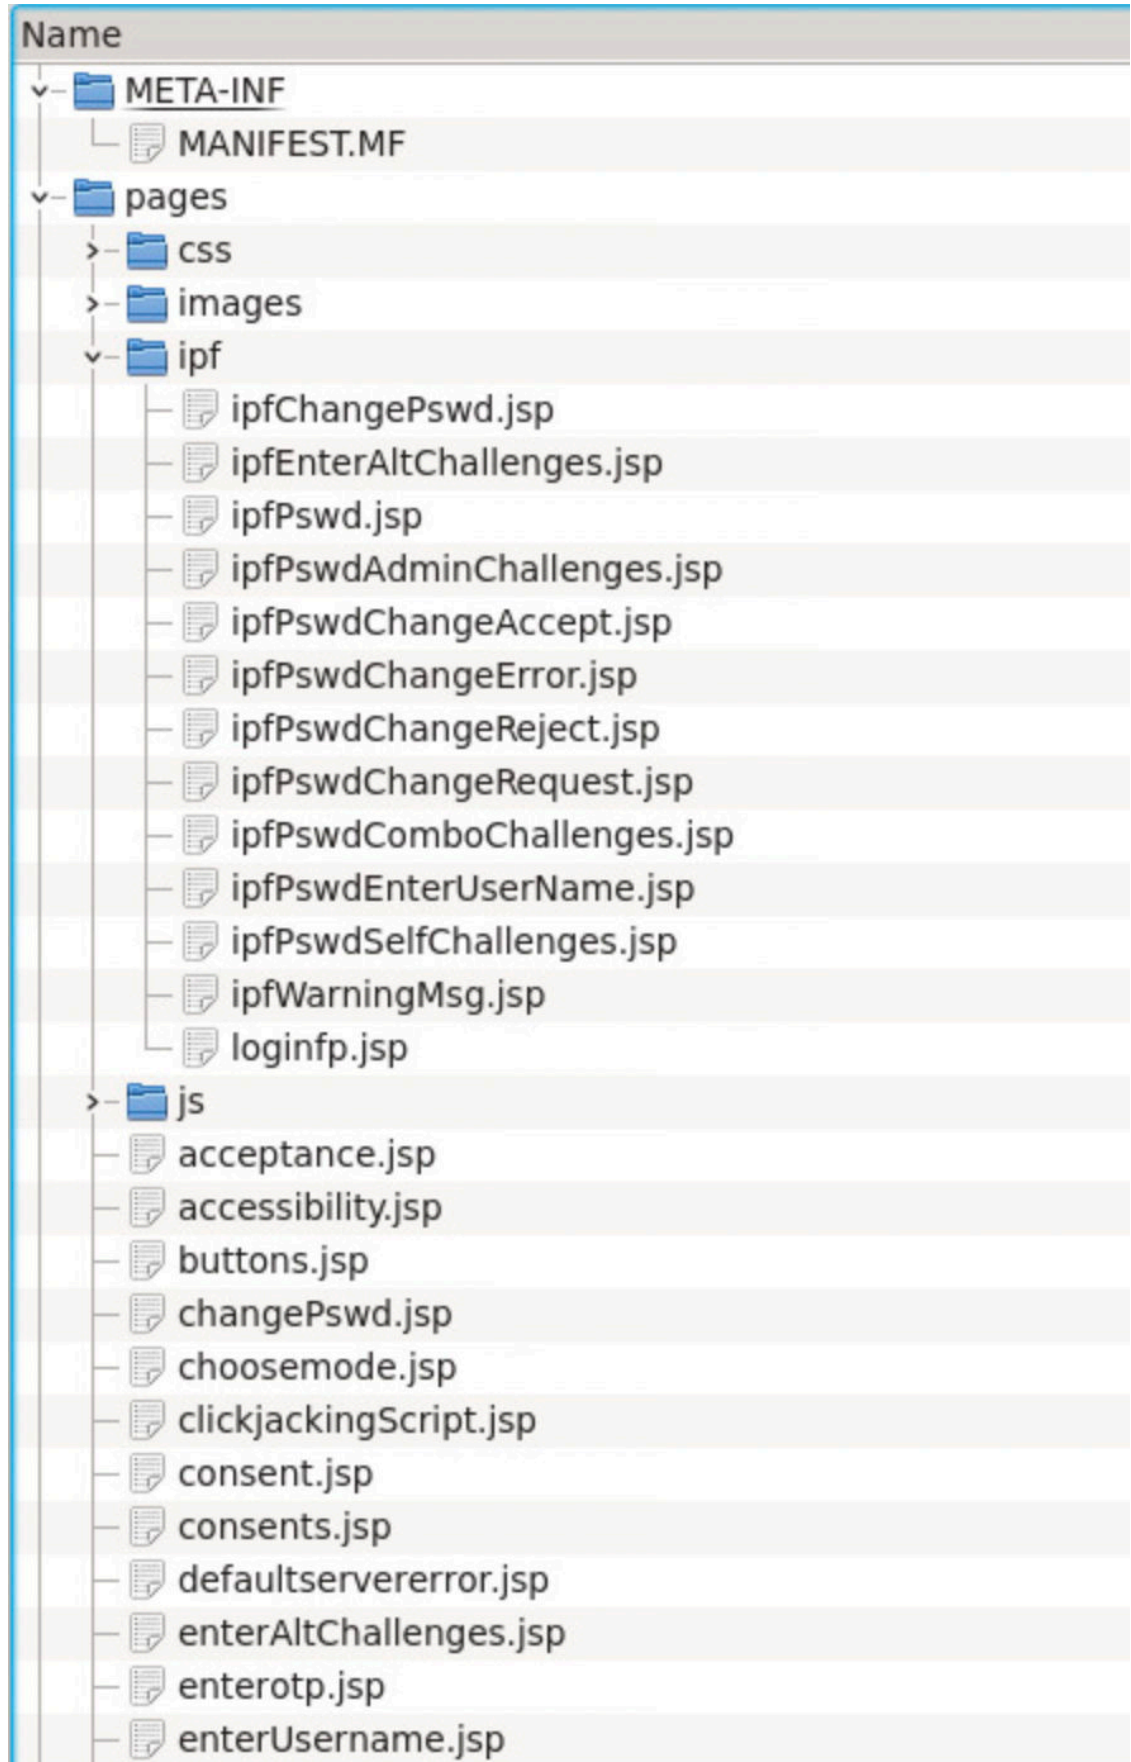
Name
META-INF
MANIFEST.MF
pages
css
images
ipf
ipfChangePswd.jsp
ipfEnterAltChallenges.jsp
ipfPswd.jsp
ipfPswdAdminChallenges.jsp
ipfPswdChangeAccept.jsp
ipfPswdChangeError.jsp
ipfPswdChangeReject.jsp
ipfPswdChangeRequest.jsp
ipfPswdComboChallenges.jsp
ipfPswdEnterUserName.jsp
ipfPswdSelfChallenges.jsp
ipfWarningMsg.jsp
loginfp.jsp
js
acceptance.jsp
accessibility.jsp
buttons.jsp
changePswd.jsp
choosemode.jsp
clickjackingScript.jsp
consent.jsp
consents.jsp
defaultservererror.jsp
enterAltChallenges.jsp
enterotp.jsp
enterUsername.jsp